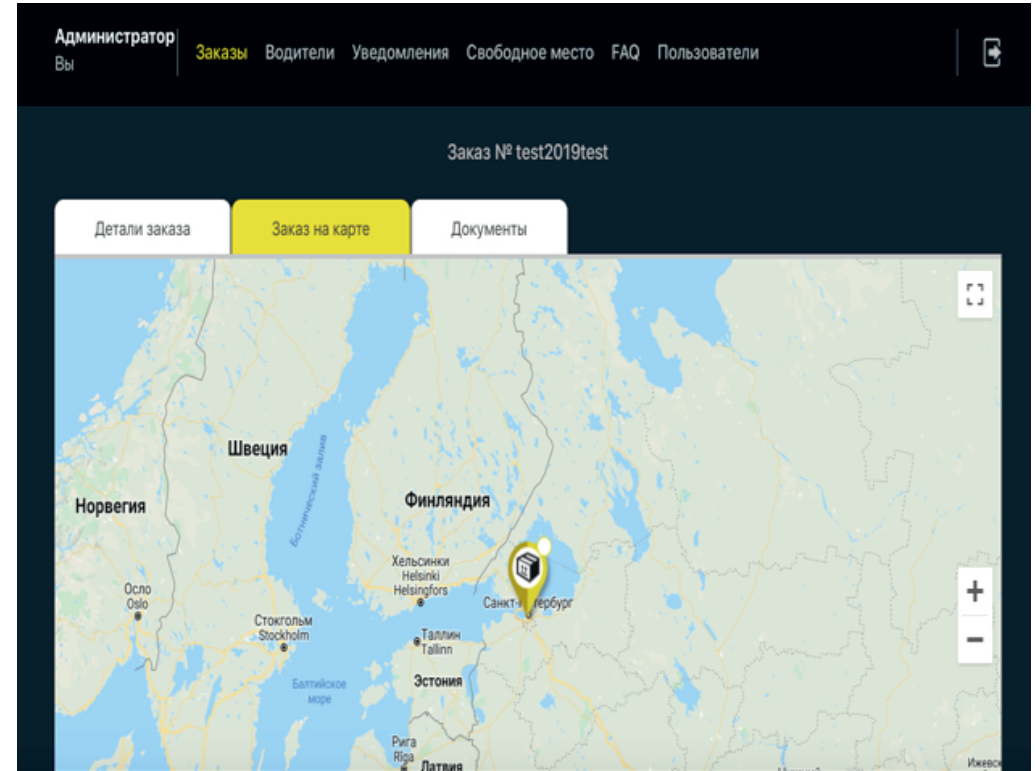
Администратор
Вы

Заказы Водители Уведомления Свободное место FAQ Пользователи

Заказ № test2019test

Детали заказа | Заказ на карте | Документы

Швеция
Норвегия
Ботнический залив
Финляндия
Хельсинки Helsinki Helsingfors
Санкт-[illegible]ербург
Осло Oslo
Стокгольм Stockholm
Таллин Tallinn
Эстония
Балтийское море
Рига Riga
Латвия
Ижевск

+
−